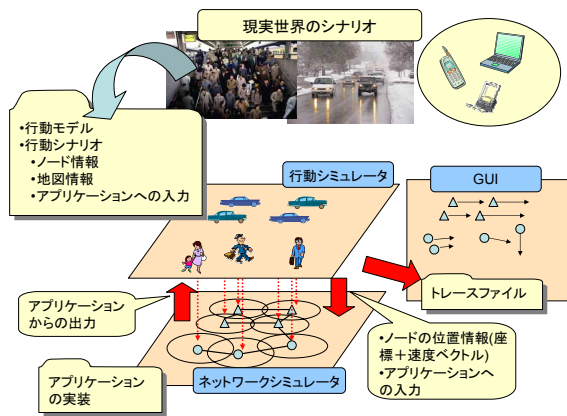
現実世界のシナリオ

•行動モデル
•行動シナリオ
•ノード情報
•地図情報
•アプリケーションへの入力

行動シミュレータ

GUI

トレースファイル

アプリケーションからの出力

•ノードの位置情報(座標＋速度ベクトル)
•アプリケーションへの入力

アプリケーションの実装

ネットワークシミュレータ